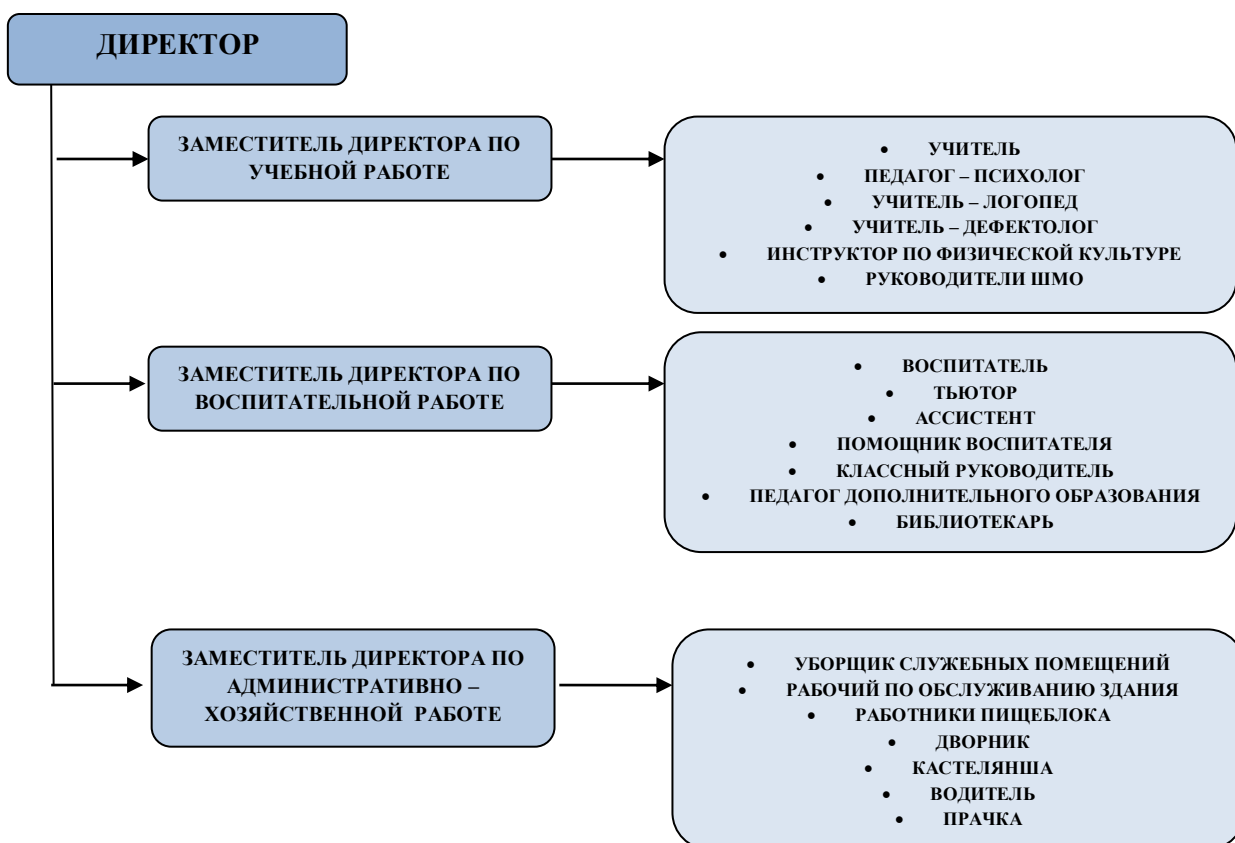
ДИРЕКТОР

ЗАМЕСТИТЕЛЬ ДИРЕКТОРА ПО УЧЕБНОЙ РАБОТЕ

- УЧИТЕЛЬ
- ПЕДАГОГ – ПСИХОЛОГ
- УЧИТЕЛЬ – ЛОГОПЕД
- УЧИТЕЛЬ – ДЕФЕКТОЛОГ
- ИНСТРУКТОР ПО ФИЗИЧЕСКОЙ КУЛЬТУРЕ
- РУКОВОДИТЕЛИ ШМО

ЗАМЕСТИТЕЛЬ ДИРЕКТОРА ПО ВОСПИТАТЕЛЬНОЙ РАБОТЕ

- ВОСПИТАТЕЛЬ
- ТЬЮТОР
- АССИСТЕНТ
- ПОМОЩНИК ВОСПИТАТЕЛЯ
- КЛАССНЫЙ РУКОВОДИТЕЛЬ
- ПЕДАГОГ ДОПОЛНИТЕЛЬНОГО ОБРАЗОВАНИЯ
- БИБЛИОТЕКАРЬ

ЗАМЕСТИТЕЛЬ ДИРЕКТОРА ПО АДМИНИСТРАТИВНО – ХОЗЯЙСТВЕННОЙ РАБОТЕ

- УБОРЩИК СЛУЖЕБНЫХ ПОМЕЩЕНИЙ
- РАБОЧИЙ ПО ОБСЛУЖИВАНИЮ ЗДАНИЯ
- РАБОТНИКИ ПИЩЕБЛОКА
- ДВОРНИК
- КАСТЕЛЯНША
- ВОДИТЕЛЬ
- ПРАЧКА